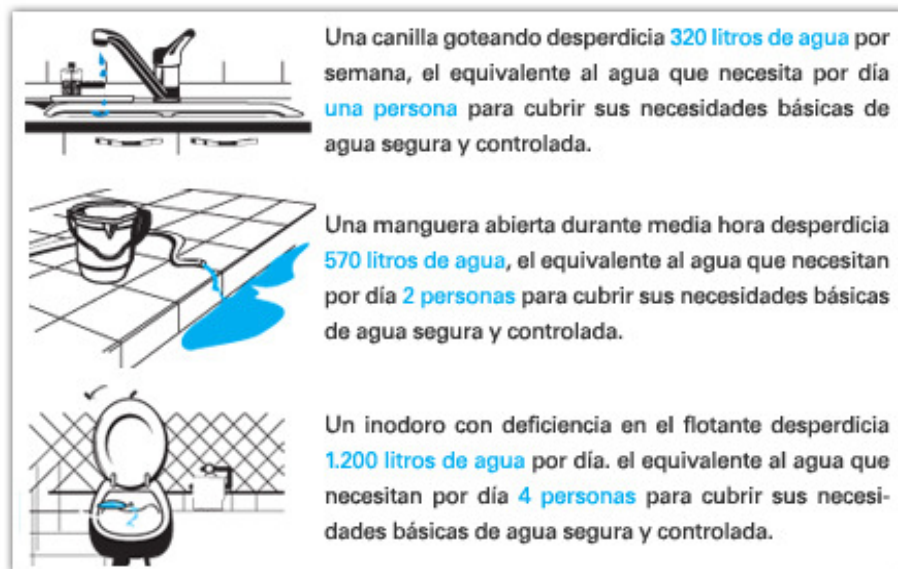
Una canilla goteando desperdicia 320 litros de agua por semana, el equivalente al agua que necesita por día una persona para cubrir sus necesidades básicas de agua segura y controlada.

Una manguera abierta durante media hora desperdicia 570 litros de agua, el equivalente al agua que necesitan por día 2 personas para cubrir sus necesidades básicas de agua segura y controlada.

Un inodoro con deficiencia en el flotante desperdicia 1.200 litros de agua por día. el equivalente al agua que necesitan por día 4 personas para cubrir sus necesidades básicas de agua segura y controlada.